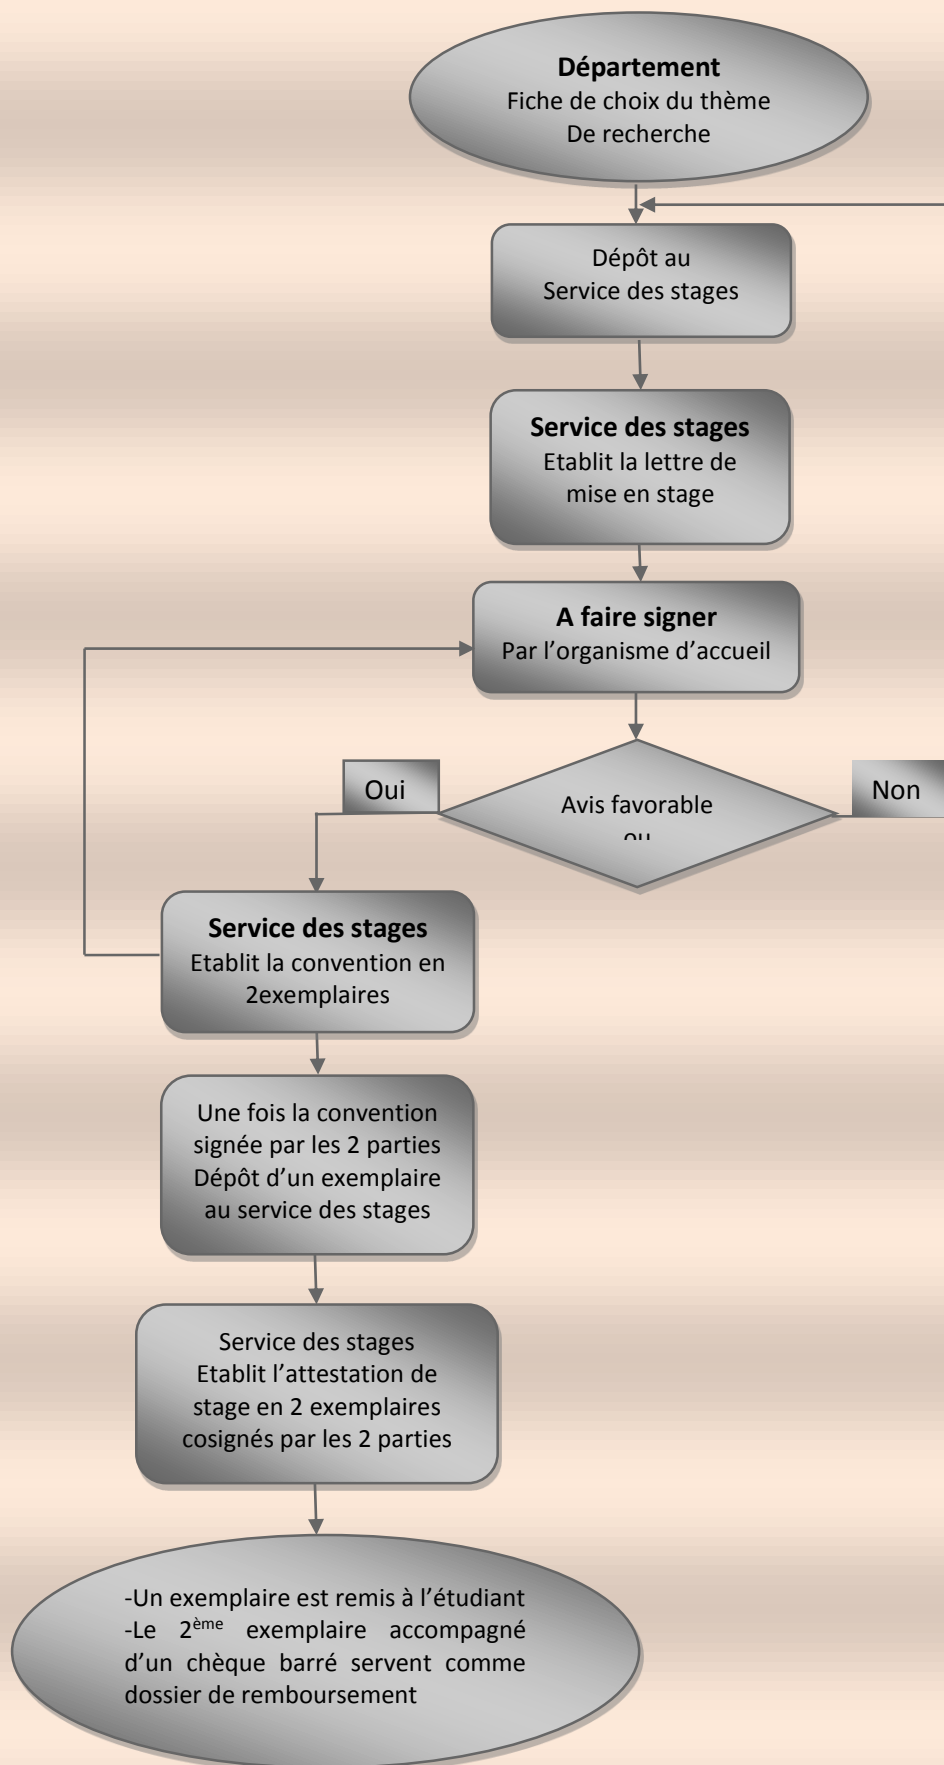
**Département**
Fiche de choix du thème
De recherche

Dépôt au
Service des stages

**Service des stages**
Etablit la lettre de
mise en stage

**A faire signer**
Par l'organisme d'accueil

Oui

Avis favorable
ou

Non

**Service des stages**
Etablit la convention en
2exemplaires

Une fois la convention
signée par les 2 parties
Dépôt d'un exemplaire
au service des stages

Service des stages
Etablit l'attestation de
stage en 2 exemplaires
cosignés par les 2 parties

-Un exemplaire est remis à l'étudiant
-Le 2$^{ème}$ exemplaire accompagné d'un chèque barré servent comme dossier de remboursement